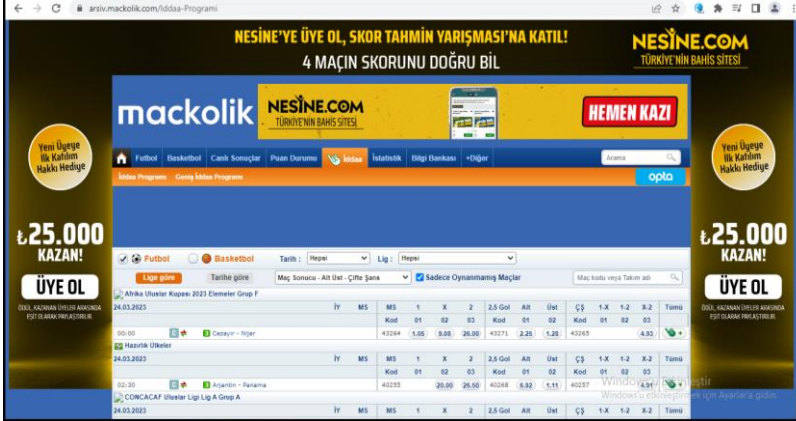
arsiv.mackolik.com/Iddaa-Programi

NESİNE'YE ÜYE OL, SKOR TAHMİN YARIŞMASI'NA KATIL!
4 MAÇIN SKORUNU DOĞRU BİL

NESİNE.COM
TÜRKİYE'NİN BAHİS SİTESİ

mackolik
NESİNE.COM
TÜRKİYE'NİN BAHİS SİTESİ
HEMEN KAZI

Futbol | Basketbol | Canlı Sonuçlar | Puan Durumu | İddaa | İstatistik | Bilgi Bankası | +Diğer
Arama

İddaa Programı | Geniş İddaa Programı
opta

Yeni Üyeye İlk Katılım Hakkı Hediye
₺25.000 KAZAN!
ÜYE OL
ÖDÜL, KAZANAN ÜYELER ARASINDA EŞİT OLARAK PAYLAŞTIRILIR.

Yeni Üyeye İlk Katılım Hakkı Hediye
₺25.000 KAZAN!
ÜYE OL
ÖDÜL, KAZANAN ÜYELER ARASINDA EŞİT OLARAK PAYLAŞTIRILIR.

Futbol | Basketbol | Tarih: Hepsi | Lig: Hepsi
Lige göre | Tarihe göre | Maç Sonucu - Alt Üst - Çifte Şans | Sadece Oynanmamış Maçlar | Maç kodu veya Takım adı

Afrika Uluslar Kupası 2023 Elemeler Grup F

| 24.03.2023 | | İY | MS | MS | 1 | X | 2 | 2,5 Gol | Alt | Üst | ÇŞ | 1-X | 1-2 | X-2 | Tümü |
|---|---|---|---|---|---|---|---|---|---|---|---|---|---|---|---|
| | | | | Kod | 01 | 02 | 03 | Kod | 01 | 02 | Kod | 01 | 02 | 03 | |
| 00:00 | 3 Cezayir - Nijer | | | 43264 | 1.05 | 9.05 | 26.00 | 43271 | 2.25 | 1.28 | 43265 | | | 4.93 | |

Hazırlık Ülkeler

| 24.03.2023 | | İY | MS | MS | 1 | X | 2 | 2,5 Gol | Alt | Üst | ÇŞ | 1-X | 1-2 | X-2 | Tümü |
|---|---|---|---|---|---|---|---|---|---|---|---|---|---|---|---|
| | | | | Kod | 01 | 02 | 03 | Kod | 01 | 02 | Kod | 01 | 02 | 03 | |
| 02:30 | 3 Arjantin - Panama | | | 40255 | | 20.00 | 26.50 | 40268 | 6.92 | 1.11 | 40257 | | | 4.91 | |

CONCACAF Uluslar Ligi Lig A Grup A

| 24.03.2023 | | İY | MS | MS | 1 | X | 2 | 2,5 Gol | Alt | Üst | ÇŞ | 1-X | 1-2 | X-2 | Tümü |
|---|---|---|---|---|---|---|---|---|---|---|---|---|---|---|---|

Windows'u Etkinleştir
Windows'u etkinleştirmek için Ayarlar'a gidin.